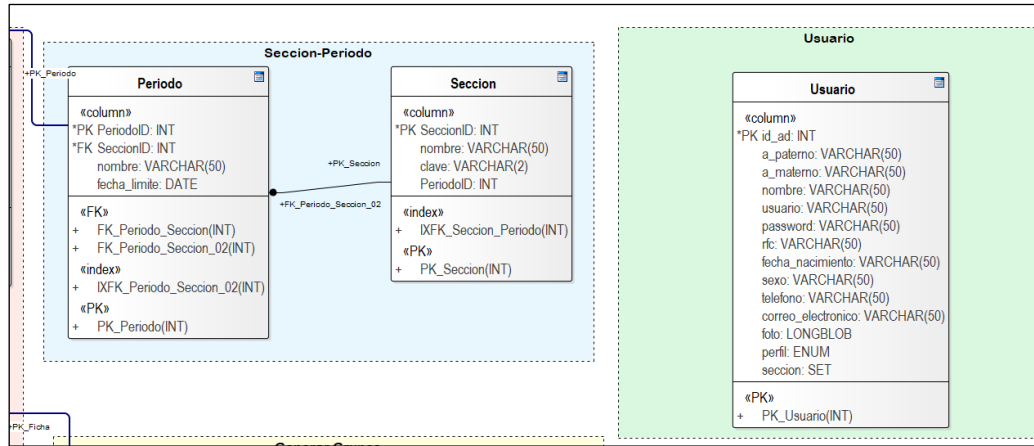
Seccion-Periodo

+PK_Periodo

Periodo

«column»
*PK PeriodoID: INT
*FK SeccionID: INT
nombre: VARCHAR(50)
fecha_limite: DATE

«FK»
+ FK_Periodo_Seccion(INT)
+ FK_Periodo_Seccion_02(INT)

«index»
+ IXFK_Periodo_Seccion_02(INT)

«PK»
+ PK_Periodo(INT)

+PK_Seccion

+FK_Periodo_Seccion_02

Seccion

«column»
*PK SeccionID: INT
nombre: VARCHAR(50)
clave: VARCHAR(2)
PeriodoID: INT

«index»
+ IXFK_Seccion_Periodo(INT)

«PK»
+ PK_Seccion(INT)

Usuario

Usuario

«column»
*PK id_ad: INT
a_paterno: VARCHAR(50)
a_materno: VARCHAR(50)
nombre: VARCHAR(50)
usuario: VARCHAR(50)
password: VARCHAR(50)
rfc: VARCHAR(50)
fecha_nacimiento: VARCHAR(50)
sexo: VARCHAR(50)
telefono: VARCHAR(50)
correo_electronico: VARCHAR(50)
foto: LONGBLOB
perfil: ENUM
seccion: SET

«PK»
+ PK_Usuario(INT)

+PK_Ficha